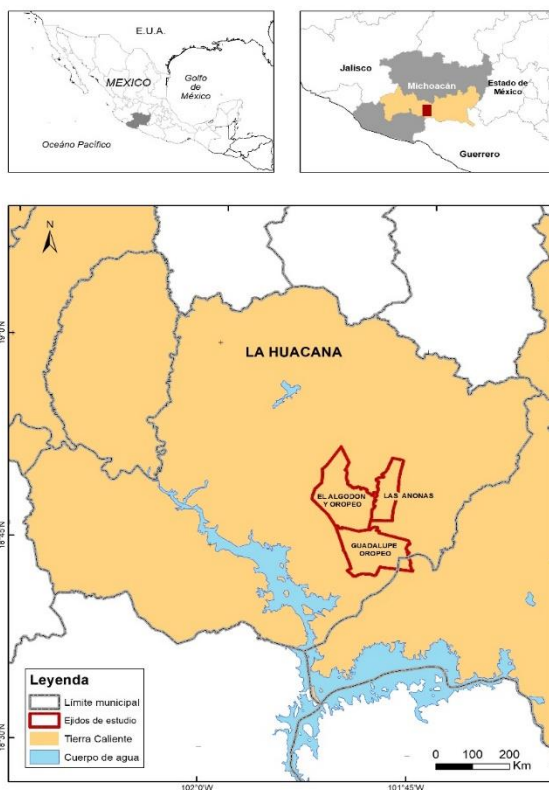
E.U.A.

MEXICO

Golfo de México

Océano Pacífico

Jalisco

Michoacán

Estado de México

Guerrero

N

LA HUACANA

EL ALGODON Y OROPEO

LAS ANONAS

GUADALUPE OROPEO

Leyenda

Límite municipal

Ejidos de estudio

Tierra Callente

Cuerpo de agua

0 100 200 Km

102°0'W

101°45'W

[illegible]°0'N

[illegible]°45'N

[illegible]°30'N